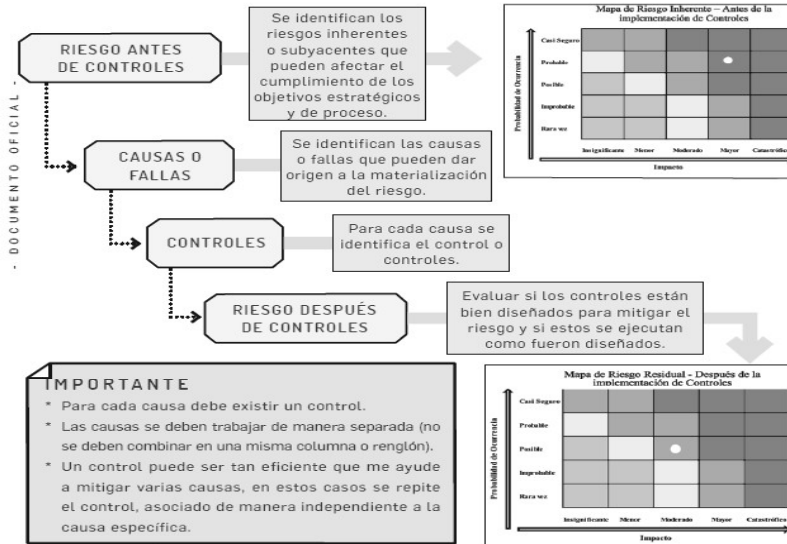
- DOCUMENTO OFICIAL -

RIESGO ANTES DE CONTROLES

Se identifican los riesgos inherentes o subyacentes que pueden afectar el cumplimiento de los objetivos estratégicos y de proceso.

Mapa de Riesgo Inherente – Antes de la implementación de Controles

Probabilidad de Ocurrencia

Casi Seguro
Probable
Posible
Improbable
Rara vez

Insignificante
Menor
Moderado
Mayor
Catastrófico

Impacto

CAUSAS O FALLAS

Se identifican las causas o fallas que pueden dar origen a la materialización del riesgo.

CONTROLES

Para cada causa se identifica el control o controles.

RIESGO DESPUÉS DE CONTROLES

Evaluar si los controles están bien diseñados para mitigar el riesgo y si estos se ejecutan como fueron diseñados.

IMPORTANTE
* Para cada causa debe existir un control.
* Las causas se deben trabajar de manera separada (no se deben combinar en una misma columna o renglón).
* Un control puede ser tan eficiente que me ayude a mitigar varias causas, en estos casos se repite el control, asociado de manera independiente a la causa específica.

Mapa de Riesgo Residual - Después de la implementación de Controles

Probabilidad de Ocurrencia

Casi Seguro
Probable
Posible
Improbable
Rara vez

Insignificante
Menor
Moderado
Mayor
Catastrófico

Impacto